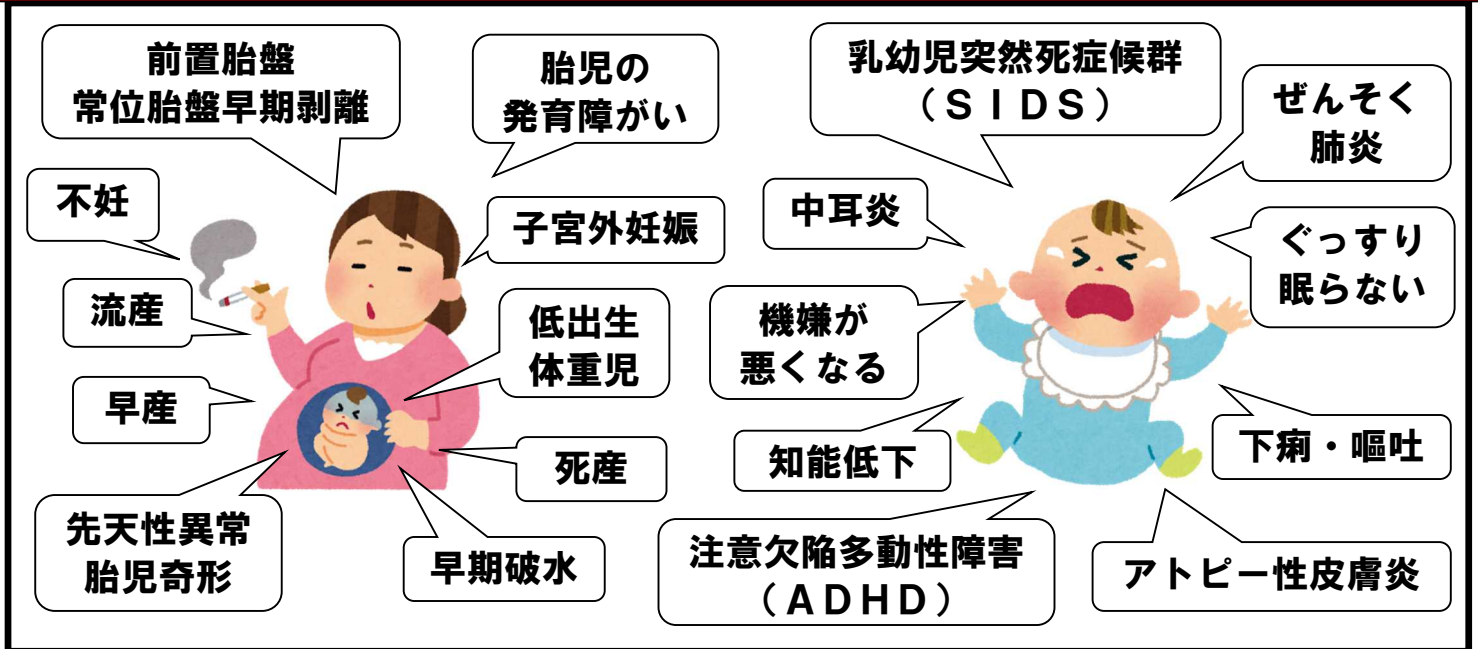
前置胎盤
常位胎盤早期剥離

胎児の
発育障がい

不妊

子宮外妊娠

流産

早産

低出生
体重児

死産

先天性異常
胎児奇形

早期破水

乳幼児突然死症候群
（ＳＩＤＳ）

ぜんそく
肺炎

中耳炎

ぐっすり
眠らない

機嫌が
悪くなる

知能低下

下痢・嘔吐

注意欠陥多動性障害
（ＡＤＨＤ）

アトピー性皮膚炎